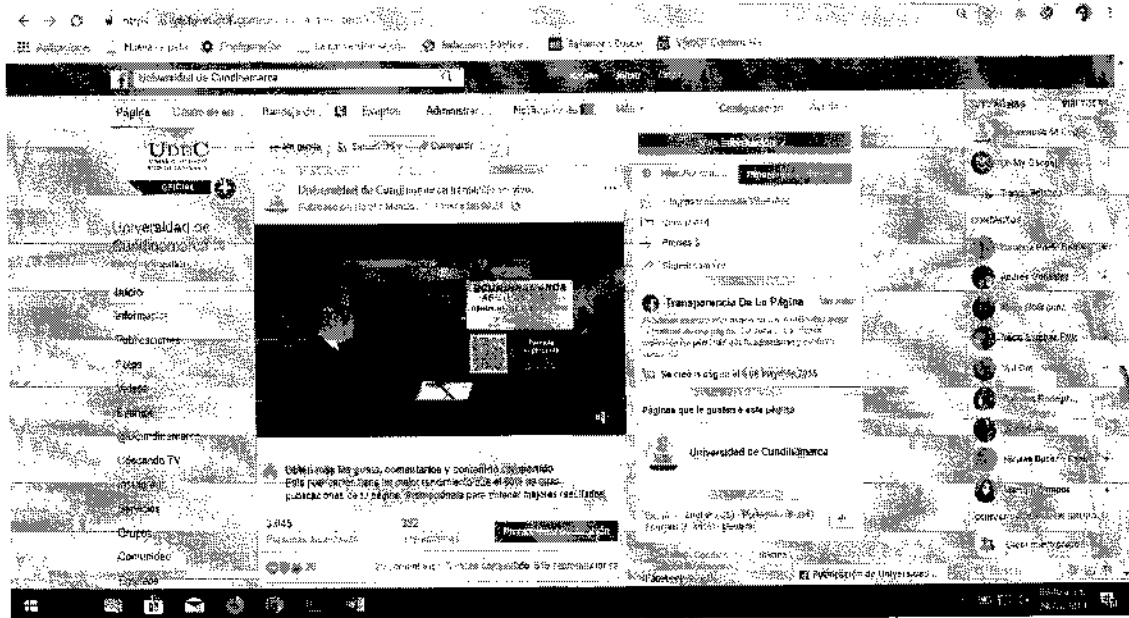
Universidad de Cundinamarca

Página   Centro de an...   Bandeja de...   Eventos   Administrar...   Notificaciones   Más   Configuración   Ayuda

UDEC

OFICIAL

Universidad de Cundinamarca

Inicio
Información
Publicaciones
Fotos
Videos
Eventos
@Cundinamarca
Ucundo TV
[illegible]
Servicios
Grupos
Comunidad
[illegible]

Universidad de Cundinamarca transmitió en vivo.

Obtén más Me gusta, comentarios y contenido compartido
Esta publicación tiene un mejor rendimiento que el 90% de otras publicaciones de tu página. Promociónala para obtener mejores resultados.

3.845   352

Transparencia De La Página

Se creó la página el 8 de mayo de 2015

Páginas que le gustan a esta página

Universidad de Cundinamarca

Federación de Universidades...